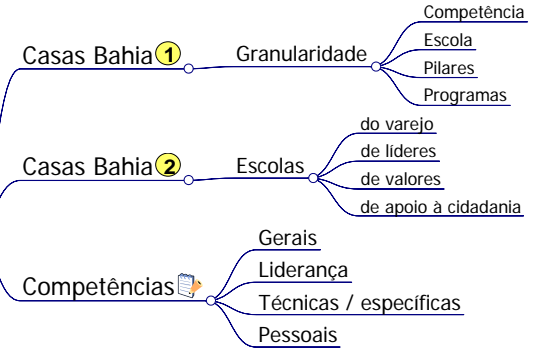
Casas Bahia 1
Granularidade
Competência
Escola
Pilares
Programas

Casas Bahia 2
Escolas
do varejo
de líderes
de valores
de apoio à cidadania

Competências
Gerais
Liderança
Técnicas / específicas
Pessoais